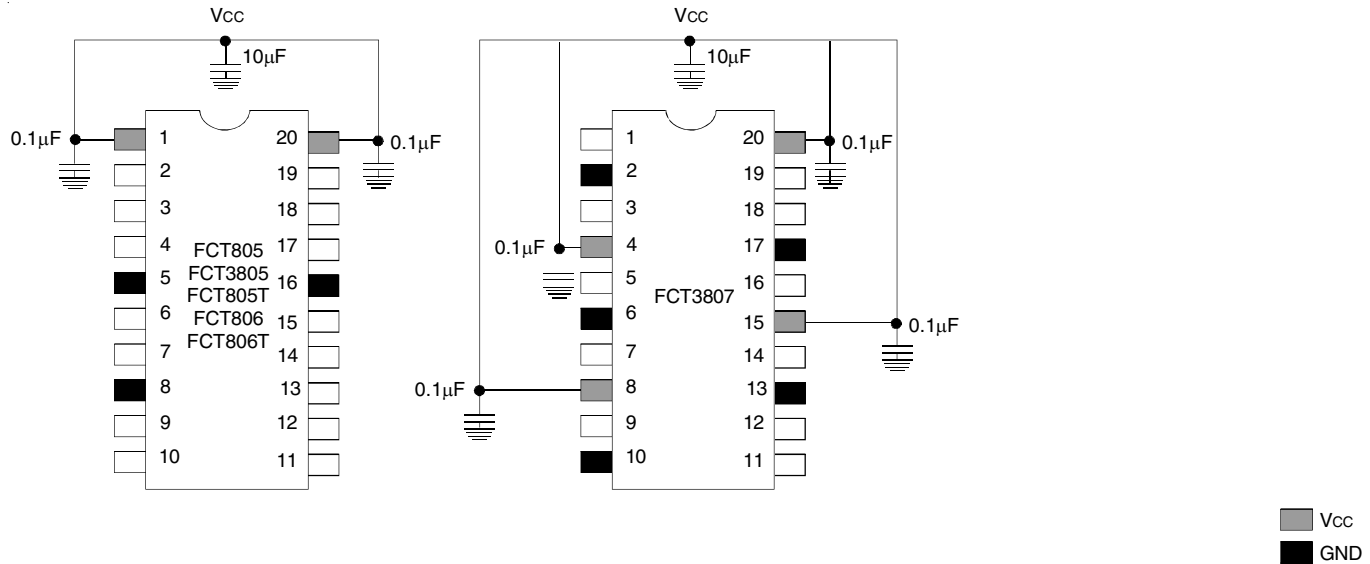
VCC

10μF

0.1μF

0.1μF

1
2
3
4
5
6
7
8
9
10

20
19
18
17
16
15
14
13
12
11

FCT805
FCT3805
FCT805T
FCT806
FCT806T

VCC

10μF

0.1μF

0.1μF

0.1μF

0.1μF

1
2
3
4
5
6
7
8
9
10

20
19
18
17
16
15
14
13
12
11

FCT3807

VCC
GND